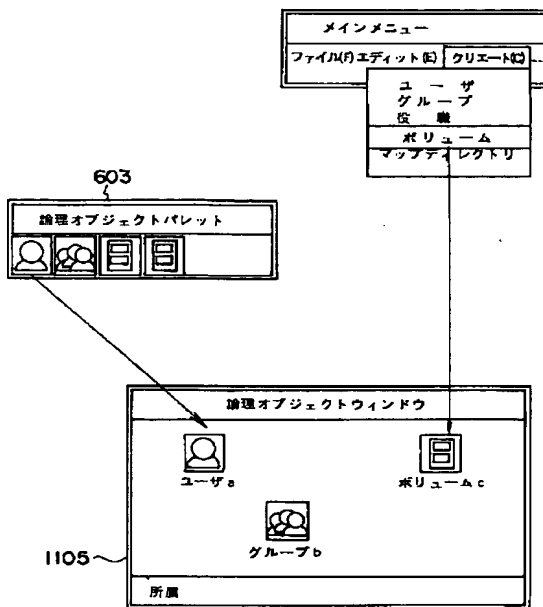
メインメニュー
ファイル(F) エディット(E) クリエート(C)

ユーザ
グループ
役職
ボリューム
マップディレクトリ

603

論理オブジェクトパレット

論理オブジェクトウィンドウ

ユーザa

ボリュームc

グループb

1105

所属